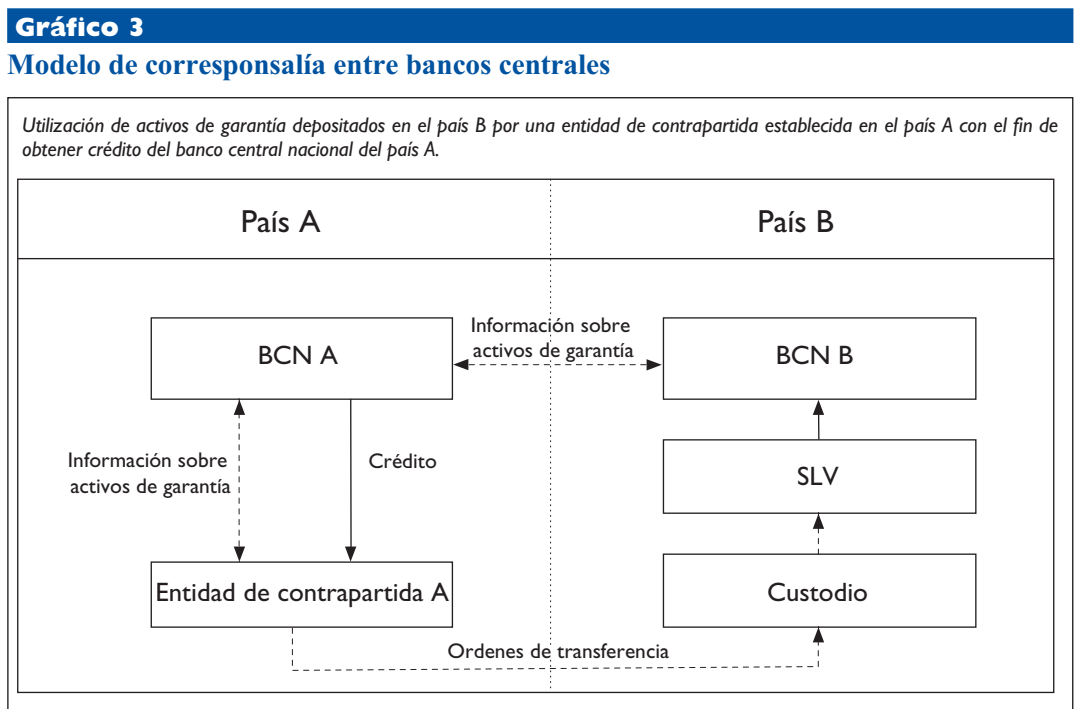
Gráfico 3

Modelo de corresponsalía entre bancos centrales

Utilización de activos de garantía depositados en el país B por una entidad de contrapartida establecida en el país A con el fin de obtener crédito del banco central nacional del país A.

País A

País B

BCN A

Información sobre activos de garantía

BCN B

Información sobre activos de garantía

Crédito

SLV

Entidad de contrapartida A

Custodio

Ordenes de transferencia